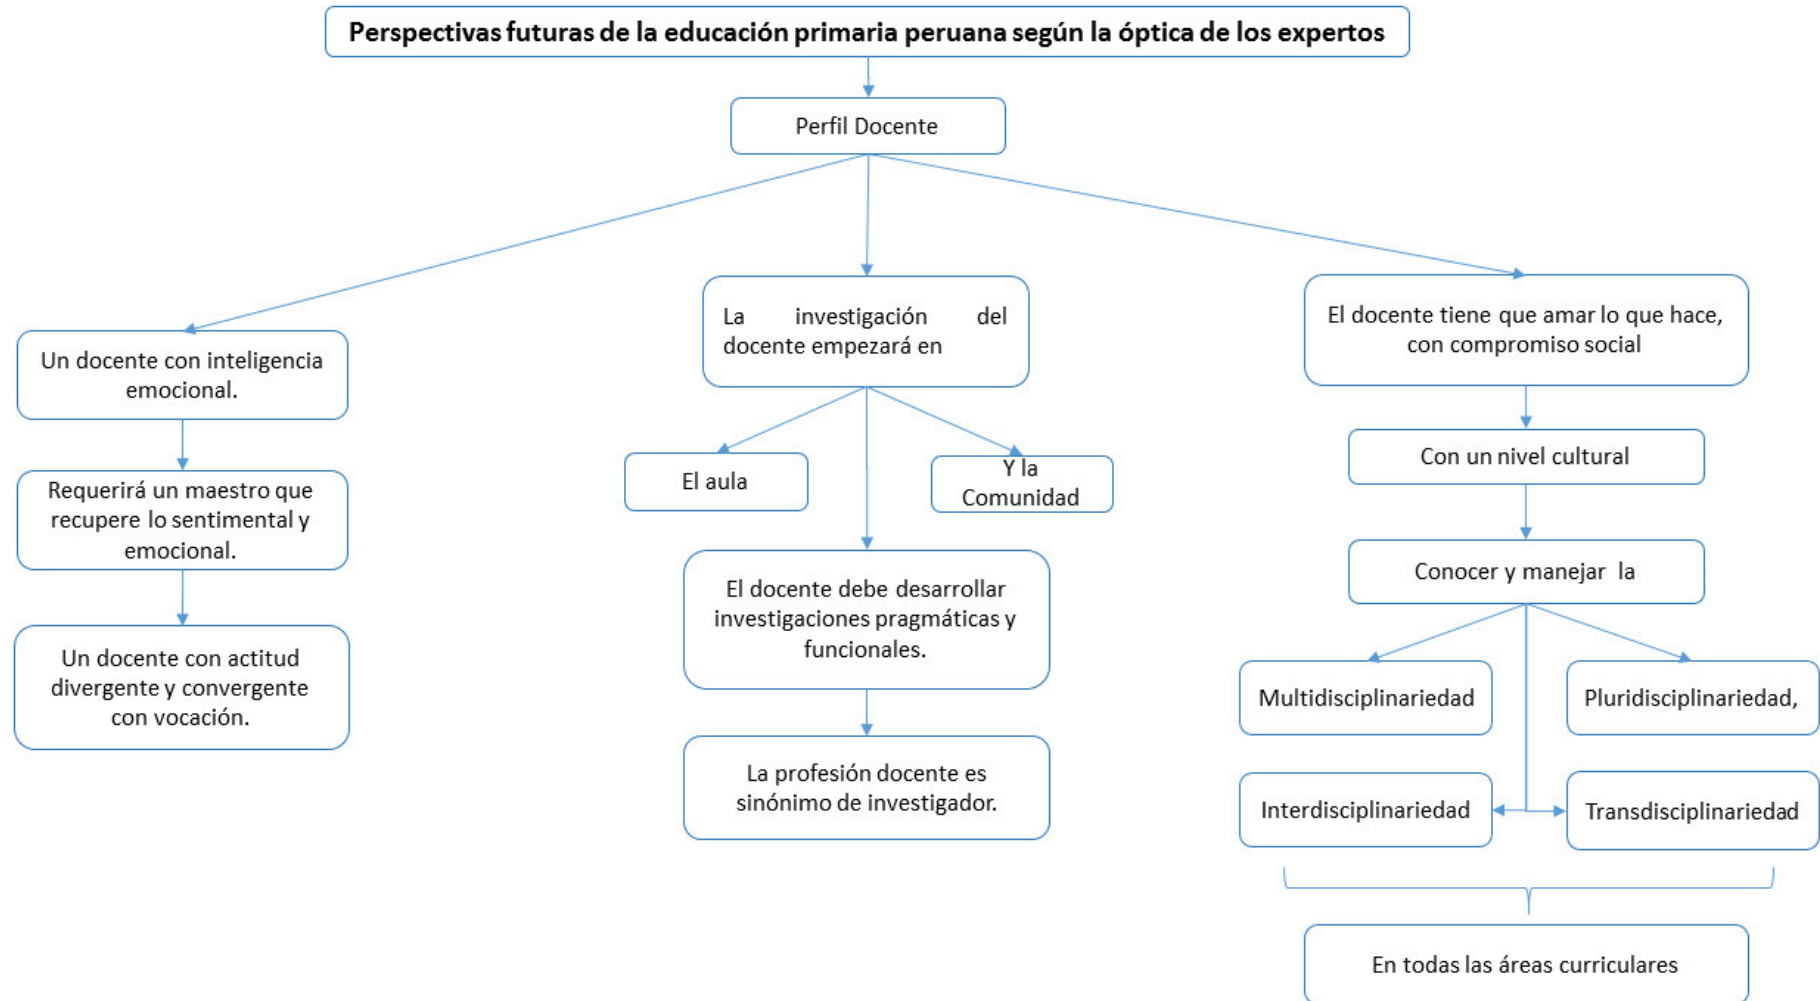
Perspectivas futuras de la educación primaria peruana según la óptica de los expertos

Perfil Docente

Un docente con inteligencia emocional.

Requerirá un maestro que recupere lo sentimental y emocional.

Un docente con actitud divergente y convergente con vocación.

La investigación del docente empezará en

El aula

Y la Comunidad

El docente debe desarrollar investigaciones pragmáticas y funcionales.

La profesión docente es sinónimo de investigador.

El docente tiene que amar lo que hace, con compromiso social

Con un nivel cultural

Conocer y manejar la

Multidisciplinariedad

Pluridisciplinariedad,

Interdisciplinariedad

Transdisciplinariedad

En todas las áreas curriculares